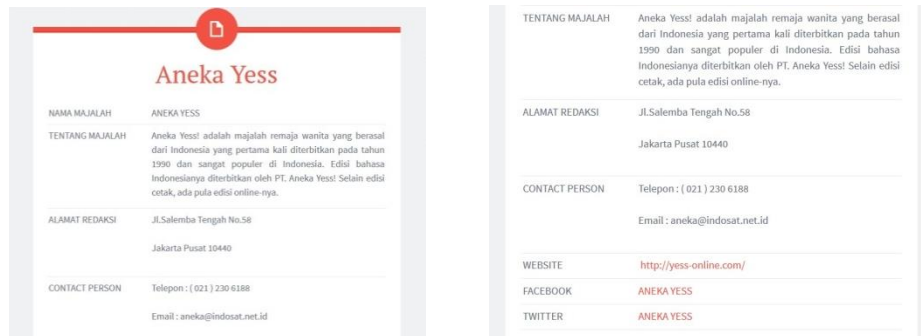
Aneka Yess

| NAMA MAJALAH | ANEKA YESS |
|---|---|
| TENTANG MAJALAH | Aneka Yess! adalah majalah remaja wanita yang berasal dari Indonesia yang pertama kali diterbitkan pada tahun 1990 dan sangat populer di Indonesia. Edisi bahasa Indonesianya diterbitkan oleh PT. Aneka Yess! Selain edisi cetak, ada pula edisi online-nya. |
| ALAMAT REDAKSI | Jl.Salemba Tengah No.58 Jakarta Pusat 10440 |
| CONTACT PERSON | Telepon : ( 021 ) 230 6188 Email : aneka@indosat.net.id |

| TENTANG MAJALAH | Aneka Yess! adalah majalah remaja wanita yang berasal dari Indonesia yang pertama kali diterbitkan pada tahun 1990 dan sangat populer di Indonesia. Edisi bahasa Indonesianya diterbitkan oleh PT. Aneka Yess! Selain edisi cetak, ada pula edisi online-nya. |
|---|---|
| ALAMAT REDAKSI | Jl.Salemba Tengah No.58 Jakarta Pusat 10440 |
| CONTACT PERSON | Telepon : ( 021 ) 230 6188 Email : aneka@indosat.net.id |
| WEBSITE | http://yess-online.com/ |
| FACEBOOK | ANEKA YESS |
| TWITTER | ANEKA YESS |